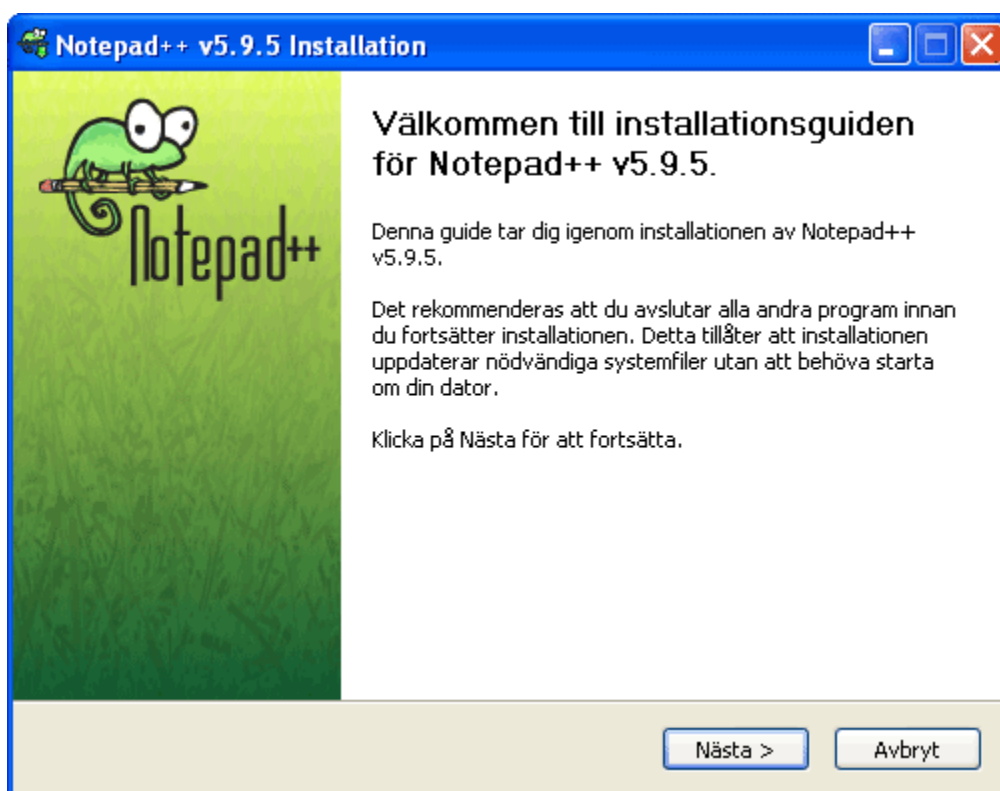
Notepad++ v5.9.5 Installation

Notepad++

Välkommen till installationsguiden för Notepad++ v5.9.5.

Denna guide tar dig igenom installationen av Notepad++ v5.9.5.

Det rekommenderas att du avslutar alla andra program innan du fortsätter installationen. Detta tillåter att installationen uppdaterar nödvändiga systemfiler utan att behöva starta om din dator.

Klicka på Nästa för att fortsätta.

Nästa >

Avbryt